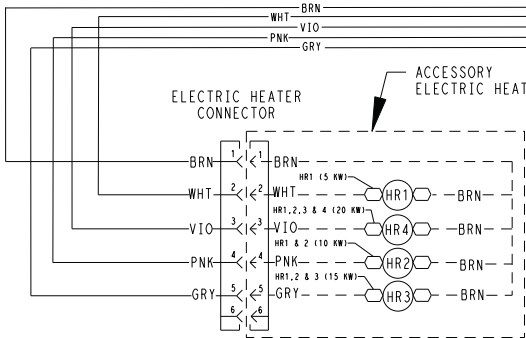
BRN
WHT
VIO
PNK
GRY

ACCESSORY ELECTRIC HEAT

ELECTRIC HEATER CONNECTOR

BRN 1 1 BRN
WHT 2 2 WHT
VIO 3 3 VIO
PNK 4 4 PNK
GRY 5 5 GRY
6 6

HR1 (5 KW)
HR1
BRN
HR1,2,3 & 4 (20 KW)
HR4
BRN
HR1 & 2 (10 KW)
HR2
BRN
HR1,2 & 3 (15 KW)
HR3
BRN